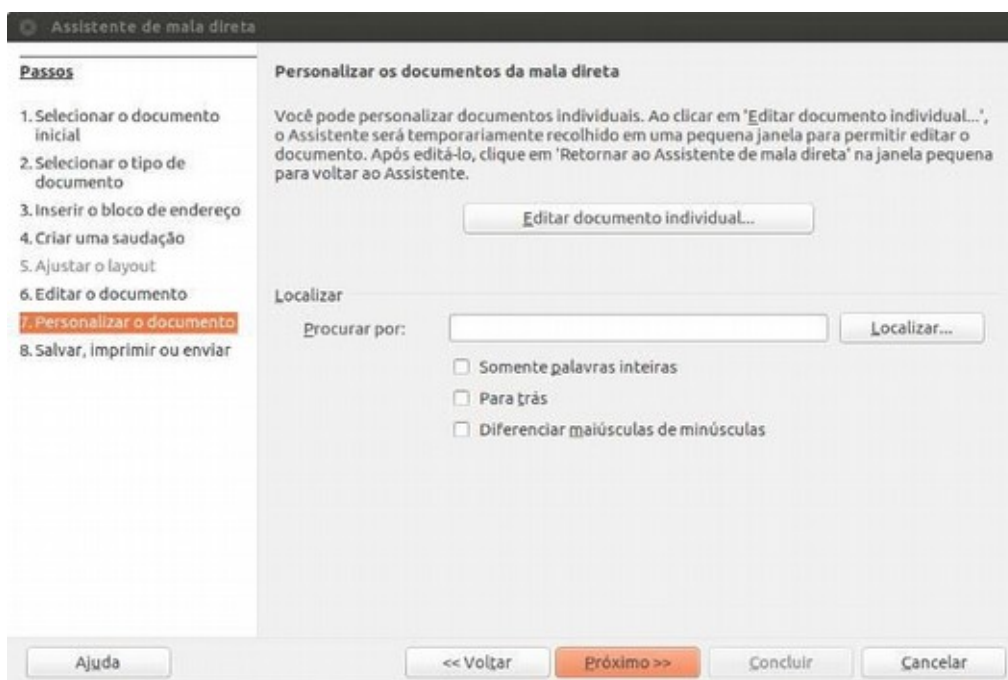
Assistente de mala direta

Passos

1. Selecionar o documento inicial
2. Selecionar o tipo de documento
3. Inserir o bloco de endereço
4. Criar uma saudação
5. Ajustar o layout
6. Editar o documento
7. Personalizar o documento
8. Salvar, imprimir ou enviar

Personalizar os documentos da mala direta

Você pode personalizar documentos individuais. Ao clicar em 'Editar documento individual...', o Assistente será temporariamente recolhido em uma pequena janela para permitir editar o documento. Após editá-lo, clique em 'Retornar ao Assistente de mala direta' na janela pequena para voltar ao Assistente.

Editar documento individual...

Localizar

Procurar por:

Localizar...

Somente palavras inteiras

Para trás

Diferenciar maiúsculas de minúsculas

Ajuda

<< Voltar

Próximo >>

Concluir

Cancelar